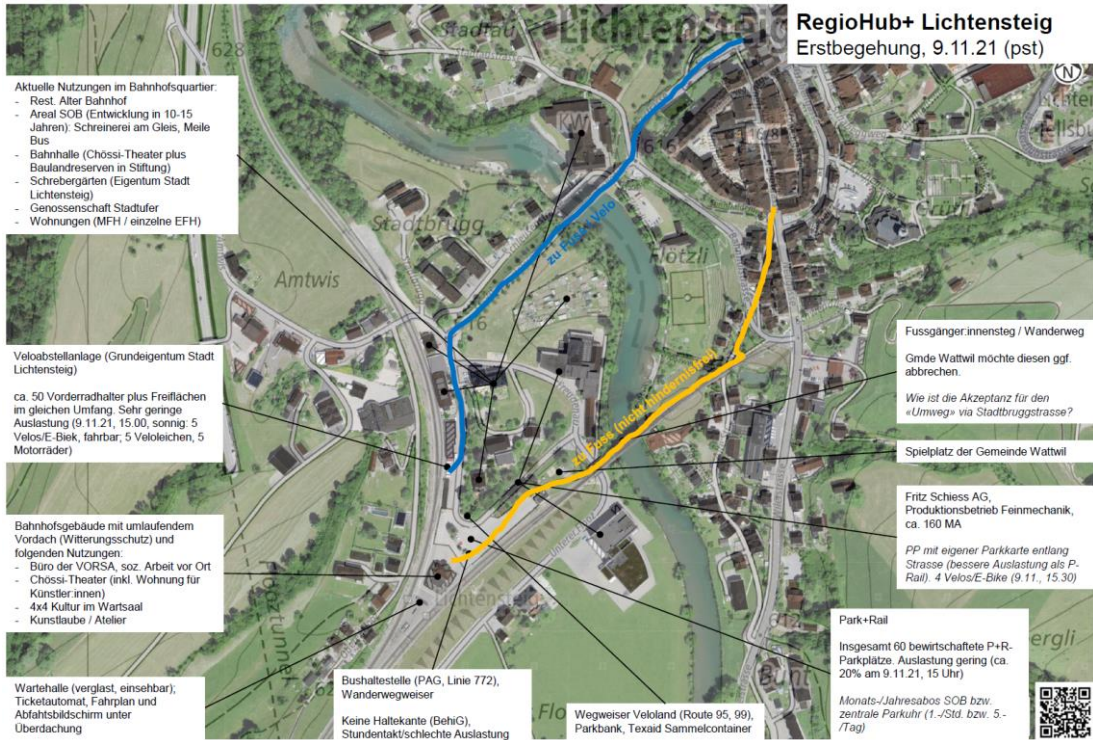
RegioHub+ Lichtensteig
Erstbegehung, 9.11.21 (pst)

Aktuelle Nutzungen im Bahnhofsquartier:
- Rest. Alter Bahnhof
- Areal SOB (Entwicklung in 10-15 Jahren): Schreinerei am Gleis, Meile Bus
- Bahnhalle (Chössi-Theater plus Baulandreserven in Stiftung)
- Schrebergärten (Eigentum Stadt Lichtensteig)
- Genossenschaft Stadtufer
- Wohnungen (MFH / einzelne EFH)

Veloabstellanlage (Grundeigentum Stadt Lichtensteig)

ca. 50 Vorderradhalter plus Freiflächen im gleichen Umfang. Sehr geringe Auslastung (9.11.21, 15.00, sonnig: 5 Velos/E-Biek, fahrbar; 5 Veloleichen, 5 Motorräder)

Bahnhofsgebäude mit umlaufendem Vordach (Witterungsschutz) und folgenden Nutzungen:
- Büro der VORSA, soz. Arbeit vor Ort
- Chössi-Theater (inkl. Wohnung für Künstler:innen)
- 4x4 Kultur im Wartsaal
- Kunstlaube / Atelier

Wartehalle (verglast, einsehbar); Ticketautomat, Fahrplan und Abfahtsbildschirm unter Überdachung

Bushaltestelle (PAG, Linie 772), Wanderwegweiser

Keine Haltekante (BehiG), Stundentakt/schlechte Auslastung

Wegweiser Veloland (Route 95, 99), Parkbank, Texaid Sammelcontainer

Fussgänger:innensteg / Wanderweg

Gmde Wattwil möchte diesen ggf. abbrechen.

Wie ist die Akzeptanz für den «Umweg» via Stadtbruggstrasse?

Spielplatz der Gemeinde Wattwil

Fritz Schiess AG, Produktionsbetrieb Feinmechanik, ca. 160 MA

PP mit eigener Parkkarte entlang Strasse (bessere Auslastung als P-Rail). 4 Velos/E-Bike (9.11., 15.30)

Park+Rail

Insgesamt 60 bewirtschaftete P+R-Parkplätze. Auslastung gering (ca. 20% am 9.11.21, 15 Uhr)

Monats-/Jahresabos SOB bzw. zentrale Parkuhr (1.-/Std. bzw. 5.-/Tag)

zu Fuss / Velo

zu Fuss (nicht hindernisfrei)

Lichtensteig
Stadtau
Stadtbrugg
Amtwis
Flotzli
KW
628
616
16
Lichtensteig
Bunt
ergli
Flo